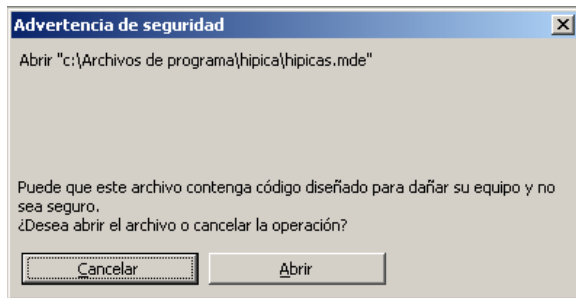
Advertencia de seguridad

Abrir "c:\Archivos de programa\hipica\hipicas.mde"

Puede que este archivo contenga código diseñado para dañar su equipo y no sea seguro.
¿Desea abrir el archivo o cancelar la operación?

Cancelar

Abrir